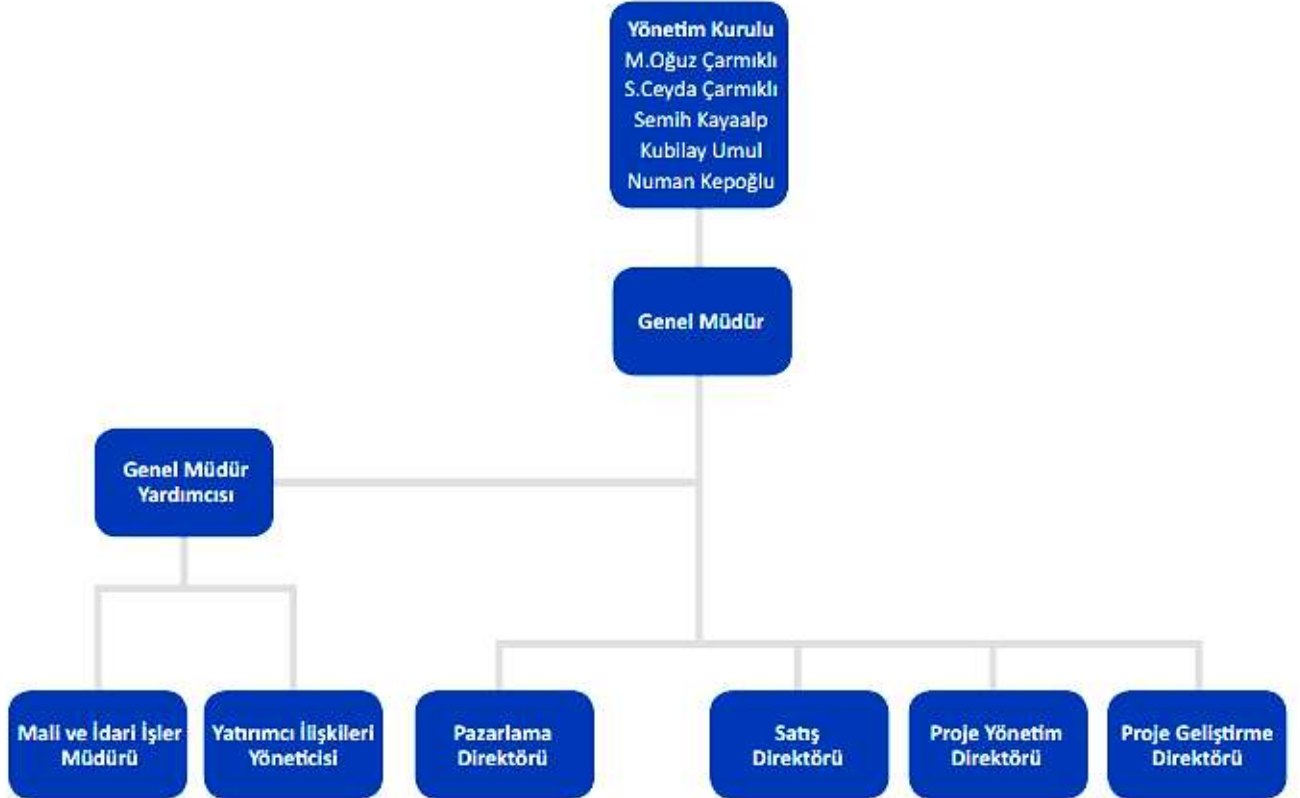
Yönetim Kurulu
M.Oğuz Çarmıklı
S.Ceyda Çarmıklı
Semih Kayaalp
Kubilay Umul
Numan Kepoğlu

Genel Müdür

Genel Müdür Yardımcısı

Mali ve İdari İşler Müdürü

Yatırımcı İlişkileri Yöneticisi

Pazarlama Direktörü

Satış Direktörü

Proje Yönetim Direktörü

Proje Geliştirme Direktörü